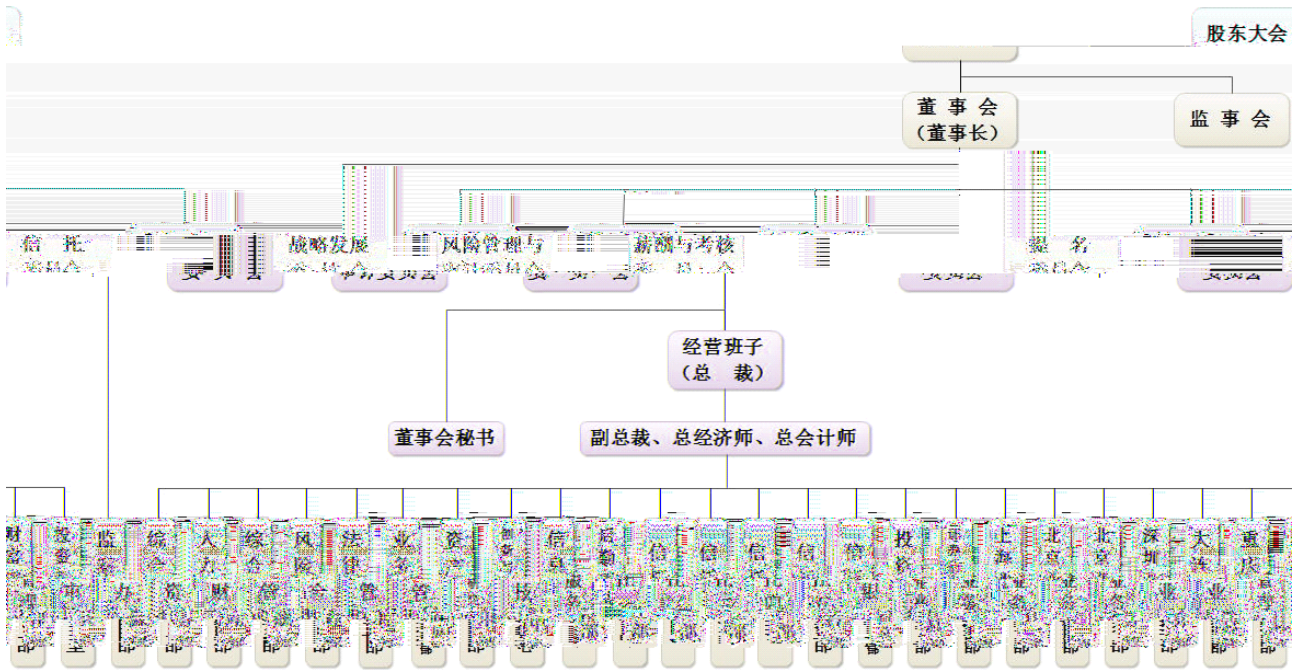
股东大会

董 事 会
（董事长）

监 事 会

信 托
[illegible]

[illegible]
委 员 会

战略发展
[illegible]委员会

风险管理与
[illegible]

薪酬与考核
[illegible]

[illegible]
委员会

提 名
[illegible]

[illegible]
委员会

经营班子
（总 裁）

董事会秘书

副总裁、总经济师、总会计师

财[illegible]
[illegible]
部

审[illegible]
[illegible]
室

监
察
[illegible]
部

综
合
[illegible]
部

人
力
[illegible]
部

综
合
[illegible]
部

风
险
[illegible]
部

法
律
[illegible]
部

业
务
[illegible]
部

资
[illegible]
部

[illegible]
部

信
托
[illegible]
部

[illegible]
部

信
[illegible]
部

信
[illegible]
部

信
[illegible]
部

信
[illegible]
部

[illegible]
部

投
资
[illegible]
部

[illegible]
部

上
海
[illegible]
部

北
京
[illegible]
部

北
京
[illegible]
部

深
圳
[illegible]
部

大
连
业
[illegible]
部

重
庆
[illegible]
部